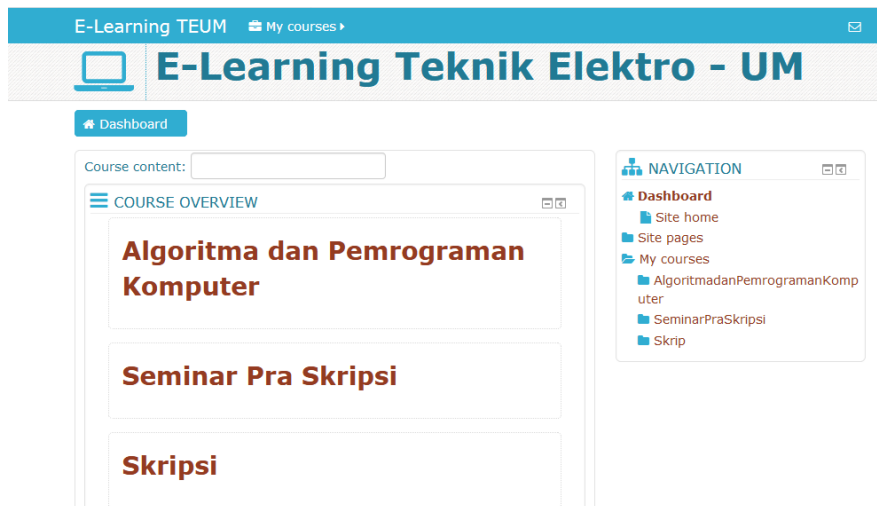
E-Learning TEUM
My courses

E-Learning Teknik Elektro - UM

Dashboard

Course content:

COURSE OVERVIEW

Algoritma dan Pemrograman Komputer

Seminar Pra Skripsi

Skripsi

NAVIGATION

Dashboard
Site home
Site pages
My courses
AlgoritmadanPemrogramanKomputer
SeminarPraSkripsi
Skrip